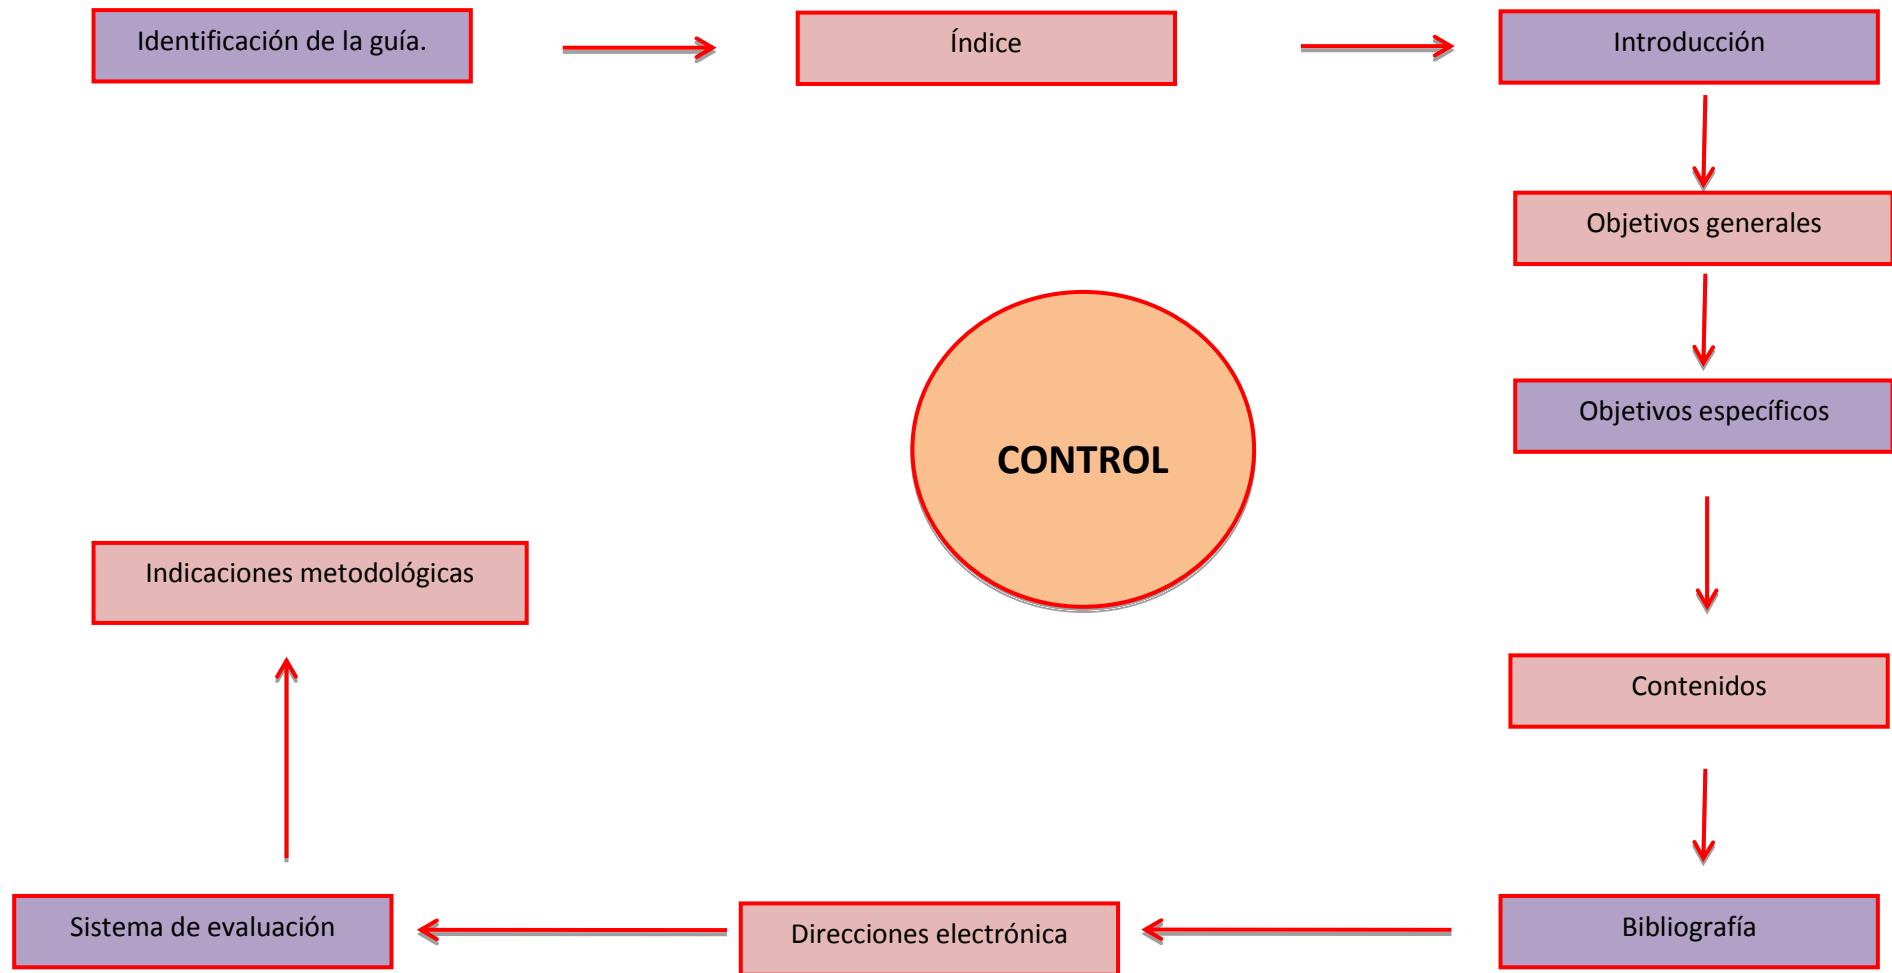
Identificación de la guía.

Índice

Introducción

Objetivos generales

Objetivos específicos

CONTROL

Indicaciones metodológicas

Contenidos

Bibliografía

Direcciones electrónica

Sistema de evaluación